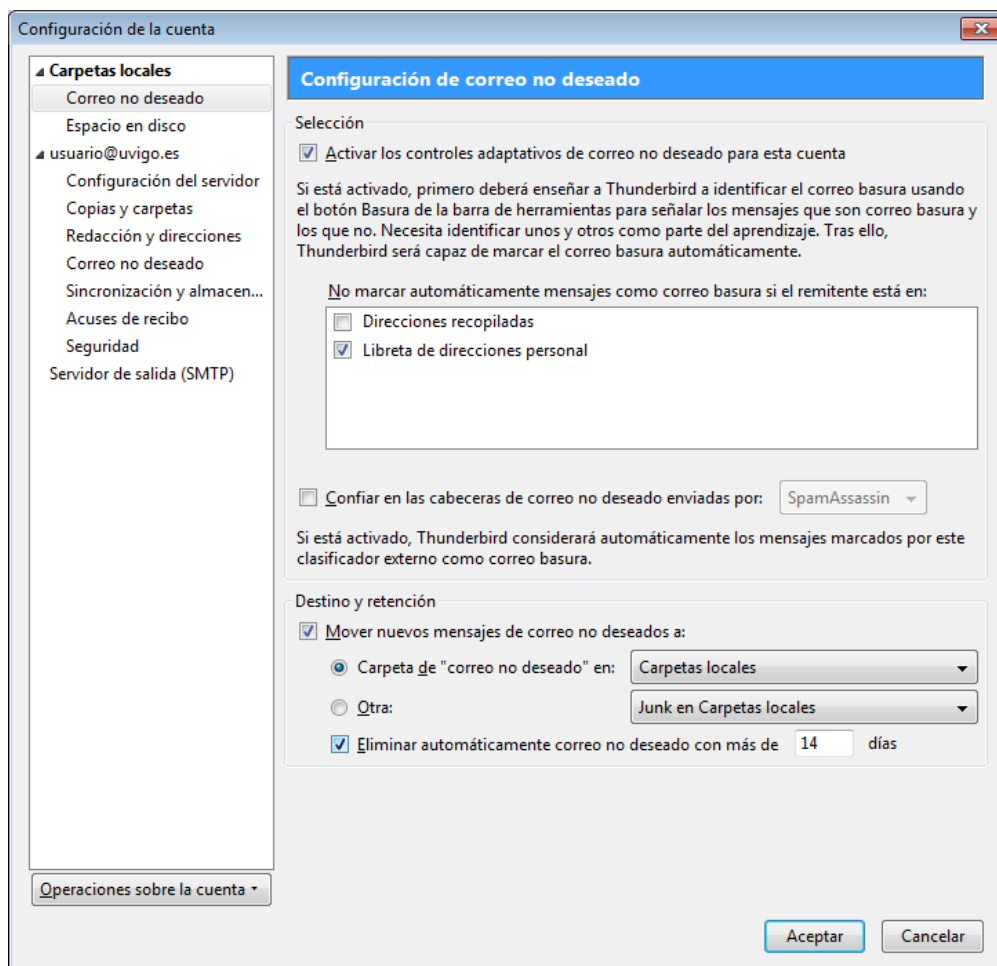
Configuración de la cuenta

Carpetas locales
Correo no deseado
Espacio en disco
usuario@uvigo.es
Configuración del servidor
Copias y carpetas
Redacción y direcciones
Correo no deseado
Sincronización y almacen...
Acuses de recibo
Seguridad
Servidor de salida (SMTP)

Operaciones sobre la cuenta

Configuración de correo no deseado

Selección

Activar los controles adaptativos de correo no deseado para esta cuenta

Si está activado, primero deberá enseñar a Thunderbird a identificar el correo basura usando el botón Basura de la barra de herramientas para señalar los mensajes que son correo basura y los que no. Necesita identificar unos y otros como parte del aprendizaje. Tras ello, Thunderbird será capaz de marcar el correo basura automáticamente.

No marcar automáticamente mensajes como correo basura si el remitente está en:

Direcciones recopiladas
Libreta de direcciones personal

Confiar en las cabeceras de correo no deseado enviadas por: SpamAssassin

Si está activado, Thunderbird considerará automáticamente los mensajes marcados por este clasificador externo como correo basura.

Destino y retención

Mover nuevos mensajes de correo no deseados a:
Carpeta de "correo no deseado" en: Carpetas locales
Otra: Junk en Carpetas locales
Eliminar automáticamente correo no deseado con más de 14 días

Aceptar
Cancelar